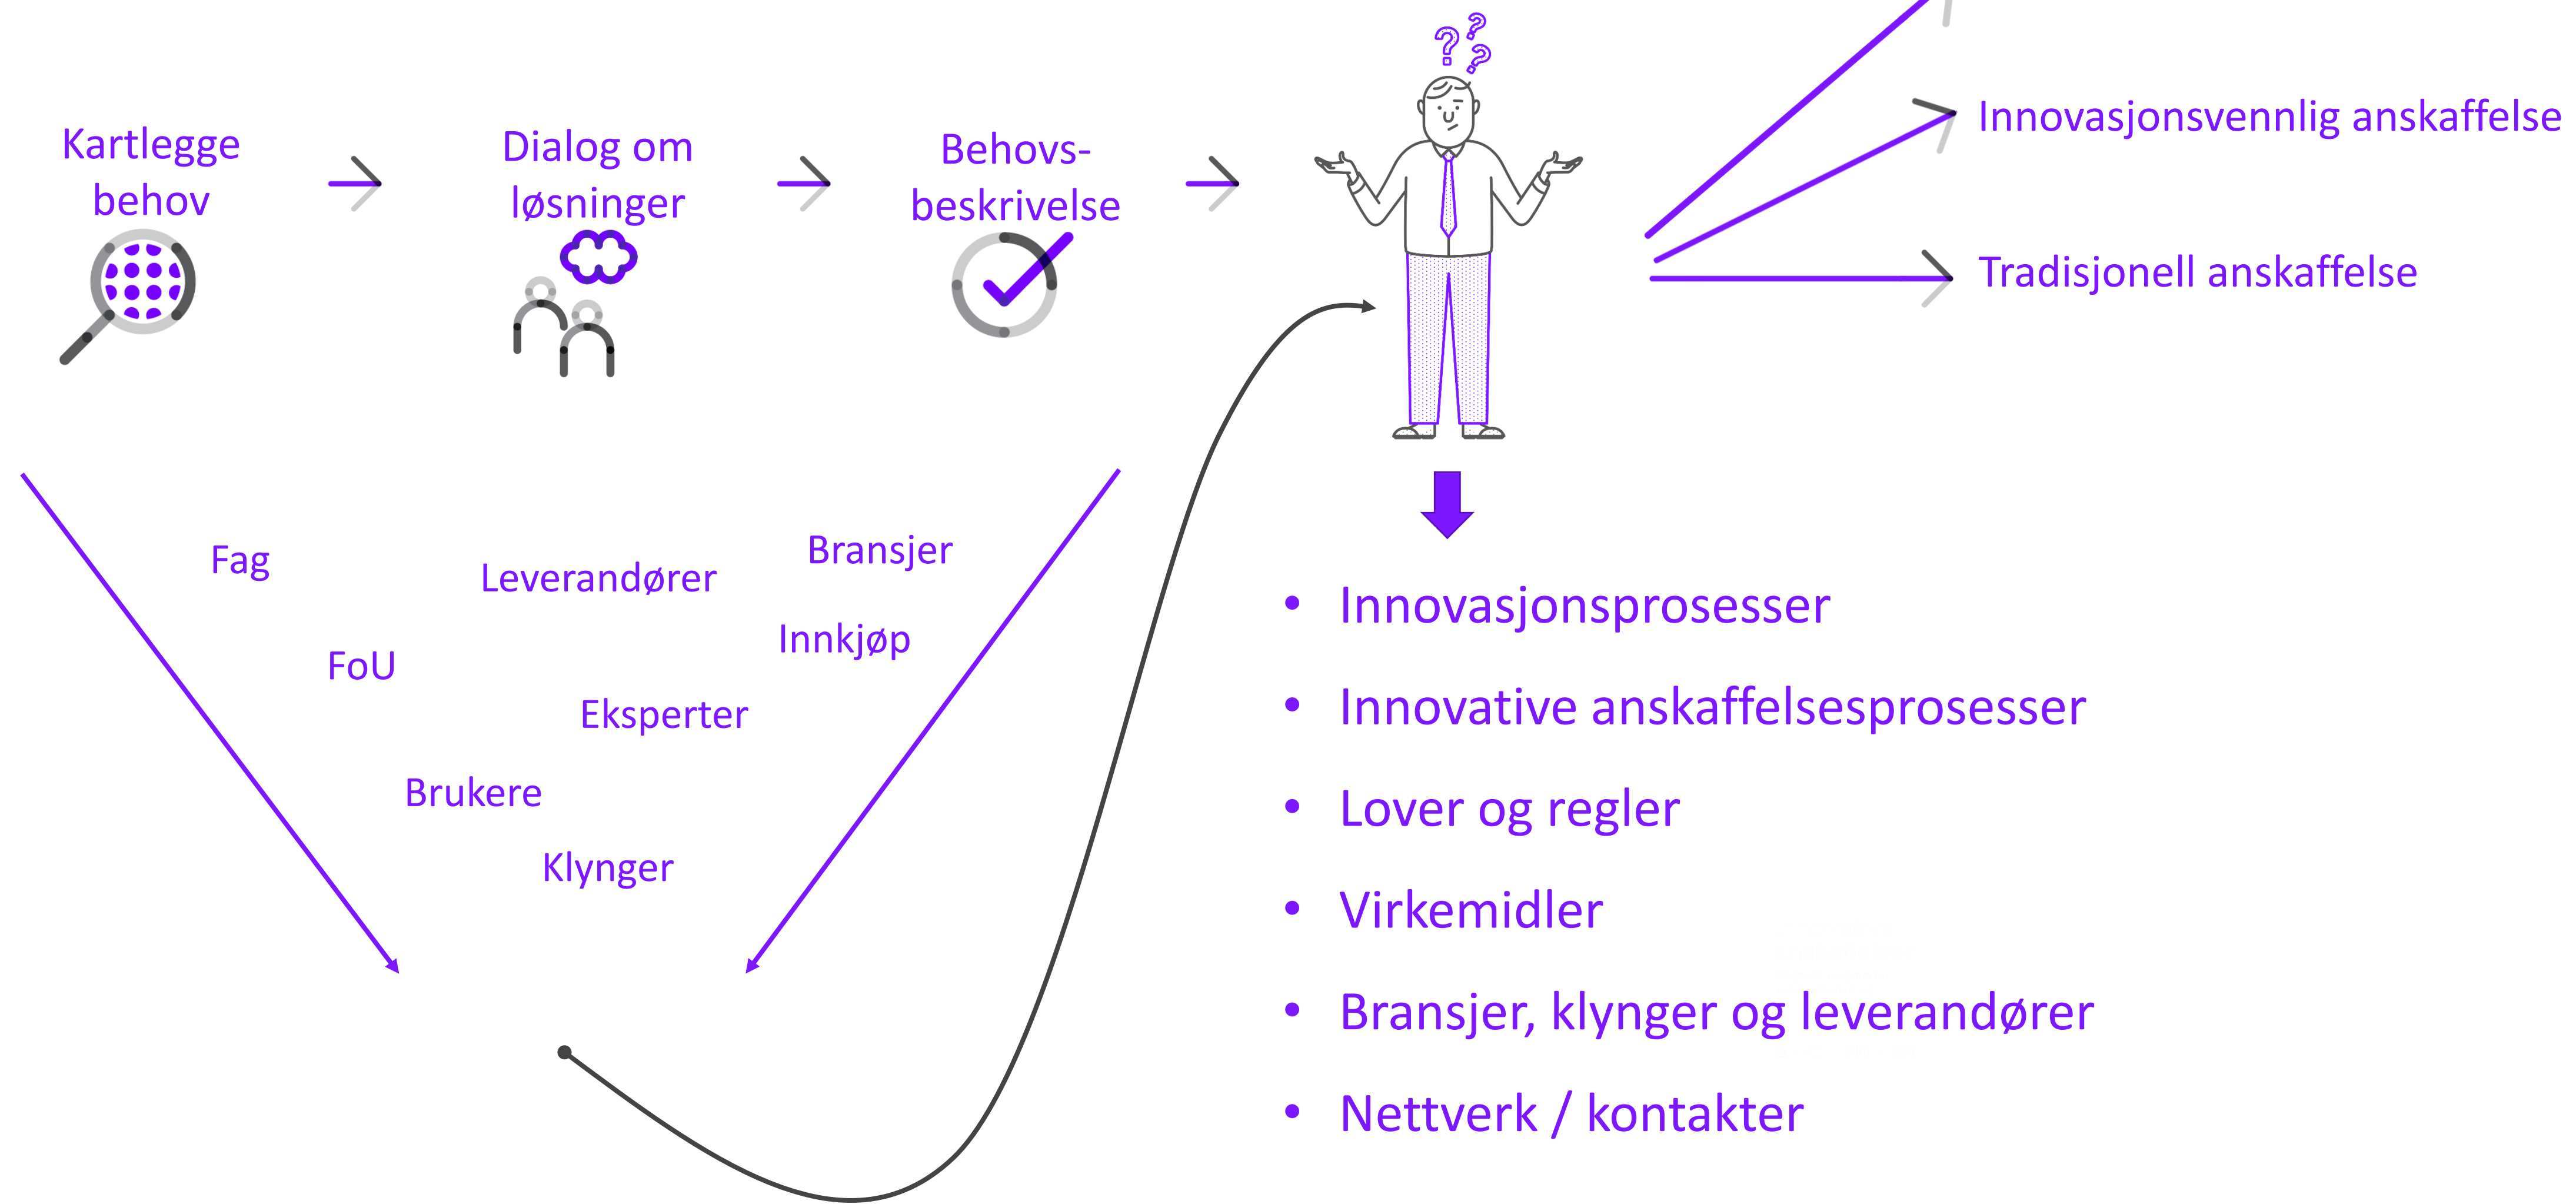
Kartlegge behov

Dialog om løsninger

Behovs-beskrivelse

Innovasjonsvennlig anskaffelse

Tradisjonell anskaffelse

Fag

Leverandører

Bransjer

Innkjøp

FoU

Eksperter

Brukere

Klynger

- Innovasjonsprosesser
- Innovative anskaffelsesprosesser
- Lover og regler
- Virkemidler
- Bransjer, klynger og leverandører
- Nettverk / kontakter